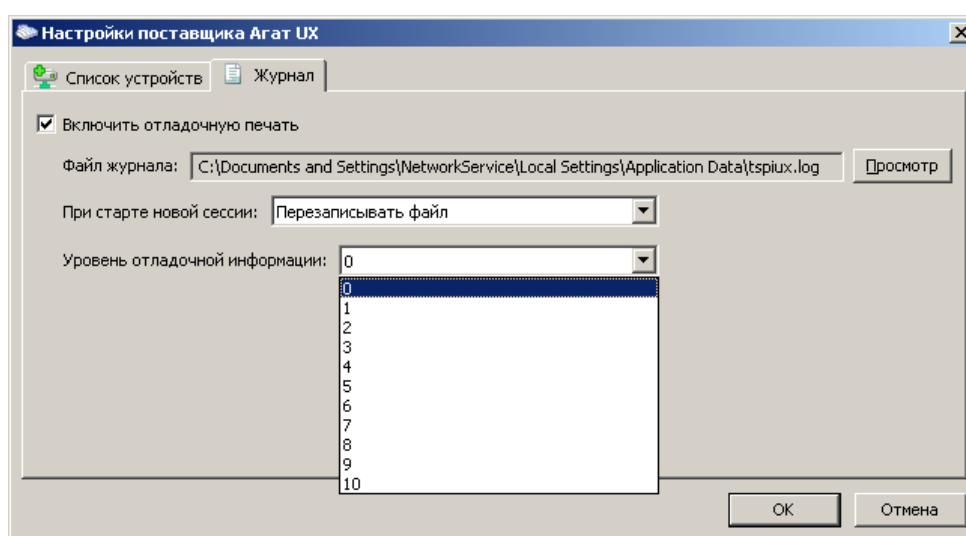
Настройки поставщика Агат UX

Список устройств | Журнал

☑ Включить отладочную печать

Файл журнала: C:\Documents and Settings\NetworkService\Local Settings\Application Data\tspiux.log Просмотр

При старте новой сессии: Перезаписывать файл

Уровень отладочной информации: 0

0
1
2
3
4
5
6
7
8
9
10

OK Отмена